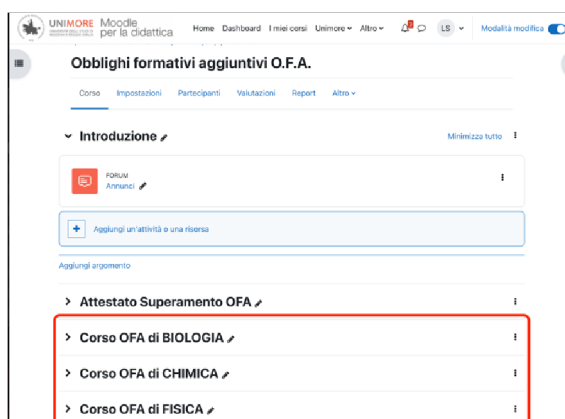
UNIMORE Moodle per la didattica
Home Dashboard I miei corsi Unimore Altro
LS
Modalità modifica

Obblighi formativi aggiuntivi O.F.A.

Corso Impostazioni Partecipanti Valutazioni Report Altro

Introduzione
Minimizza tutto

FORUM
Annunci

Aggiungi un'attività o una risorsa

Aggiungi argomento

Attestato Superamento OFA

Corso OFA di BIOLOGIA

Corso OFA di CHIMICA

Corso OFA di FISICA